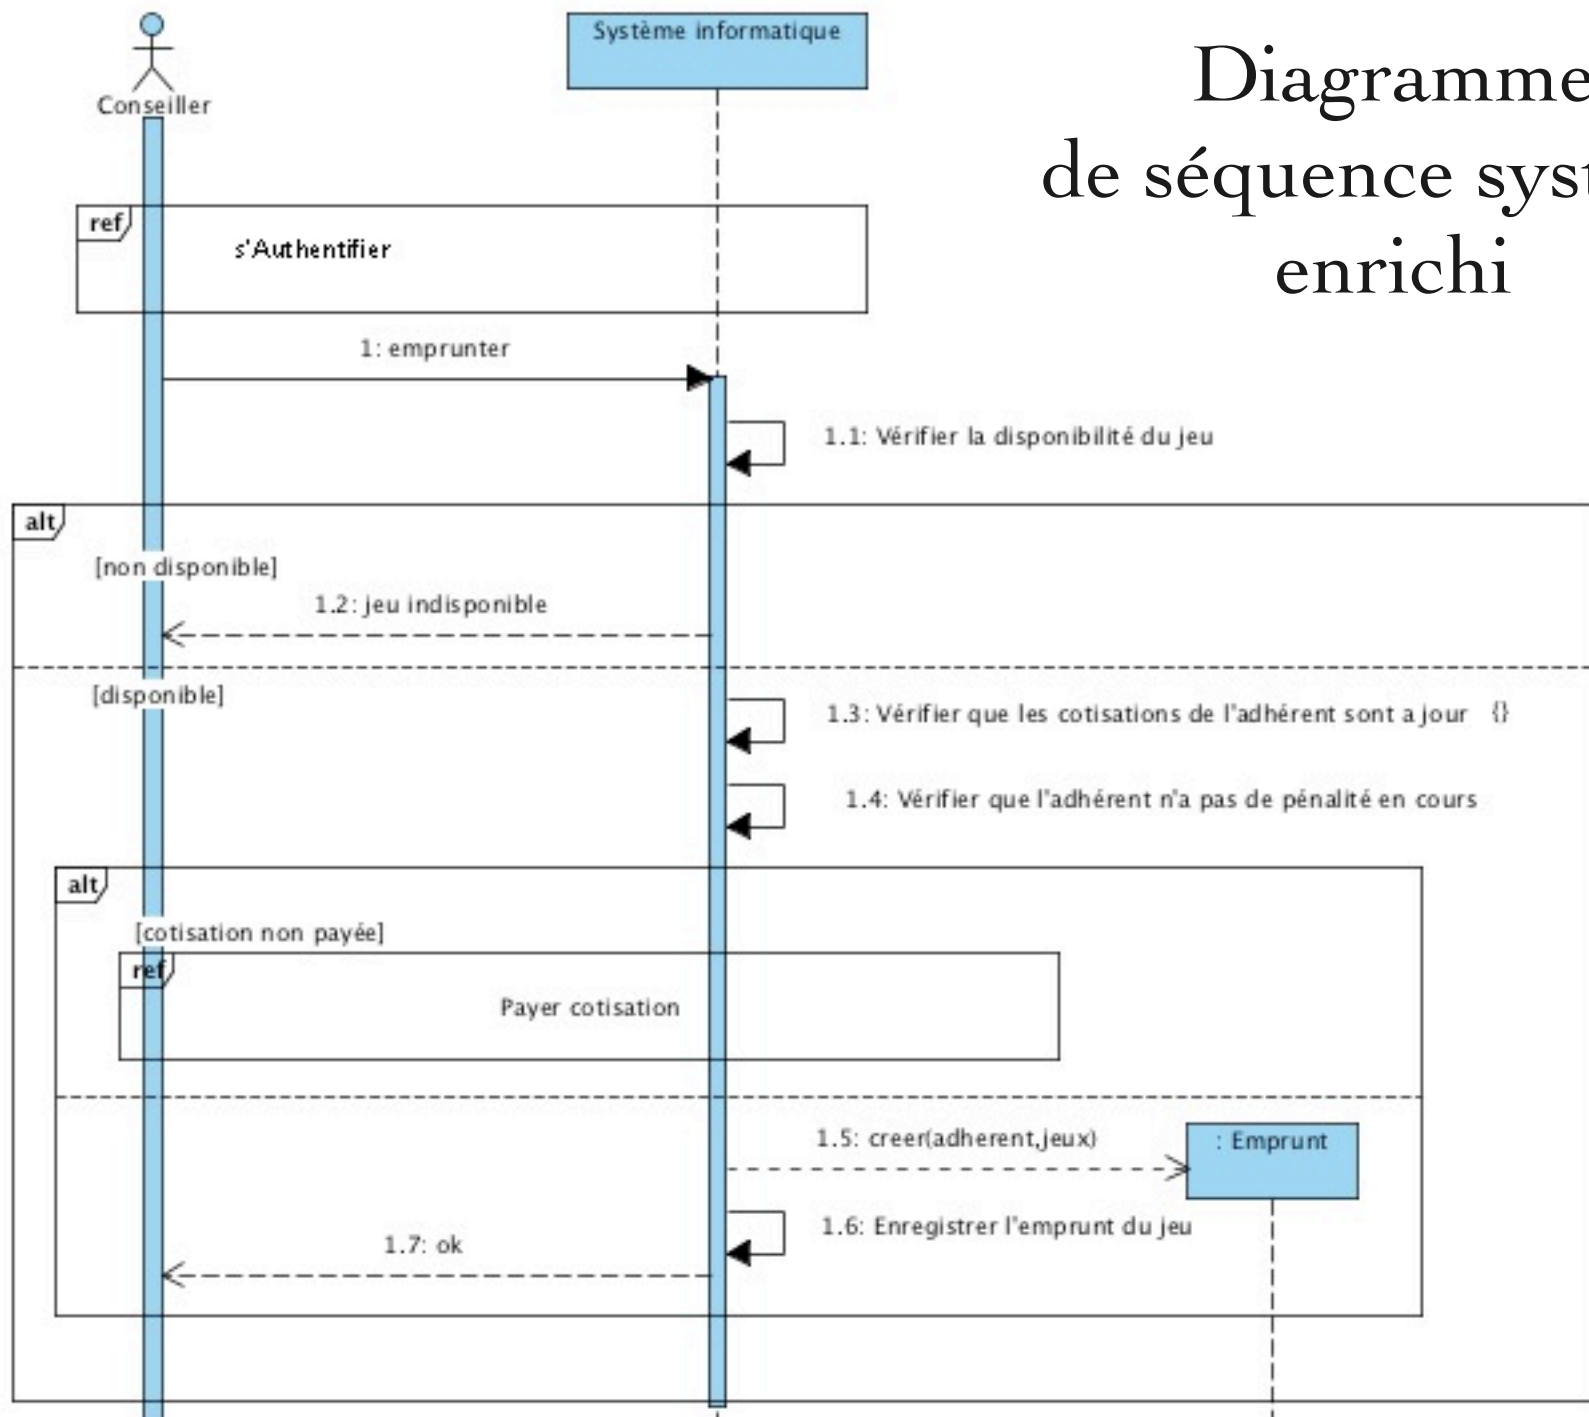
Diagramme de séquence syst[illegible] enrichi

Conseiller

Système informatique

ref

s'Authentifier

1: emprunter

1.1: Vérifier la disponibilité du jeu

alt

[non disponible]

1.2: jeu indisponible

[disponible]

1.3: Vérifier que les cotisations de l'adhérent sont a jour {}

1.4: Vérifier que l'adhérent n'a pas de pénalité en cours

alt

[cotisation non payée]

ref

Payer cotisation

1.5: creer(adherent,jeux)

: Emprunt

1.6: Enregistrer l'emprunt du jeu

1.7: ok